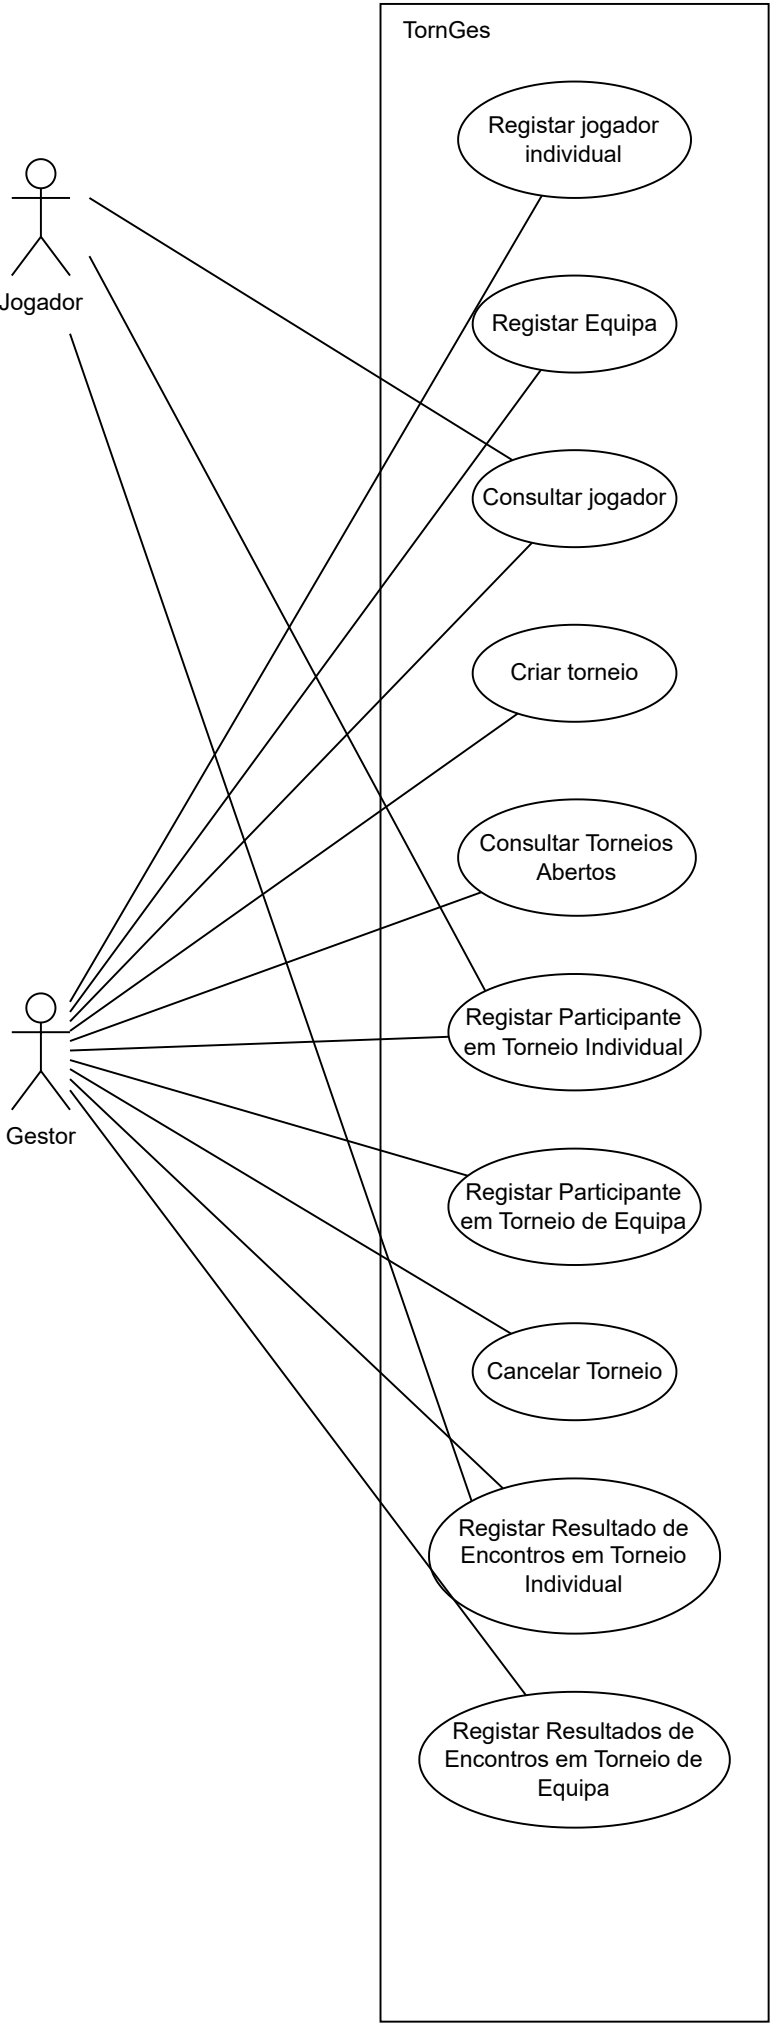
TornGes

Jogador

Registar jogador individual

Registar Equipa

Consultar jogador

Criar torneio

Consultar Torneios Abertos

Gestor

Registar Participante em Torneio Individual

Registar Participante em Torneio de Equipa

Cancelar Torneio

Registar Resultado de Encontros em Torneio Individual

Registar Resultados de Encontros em Torneio de Equipa